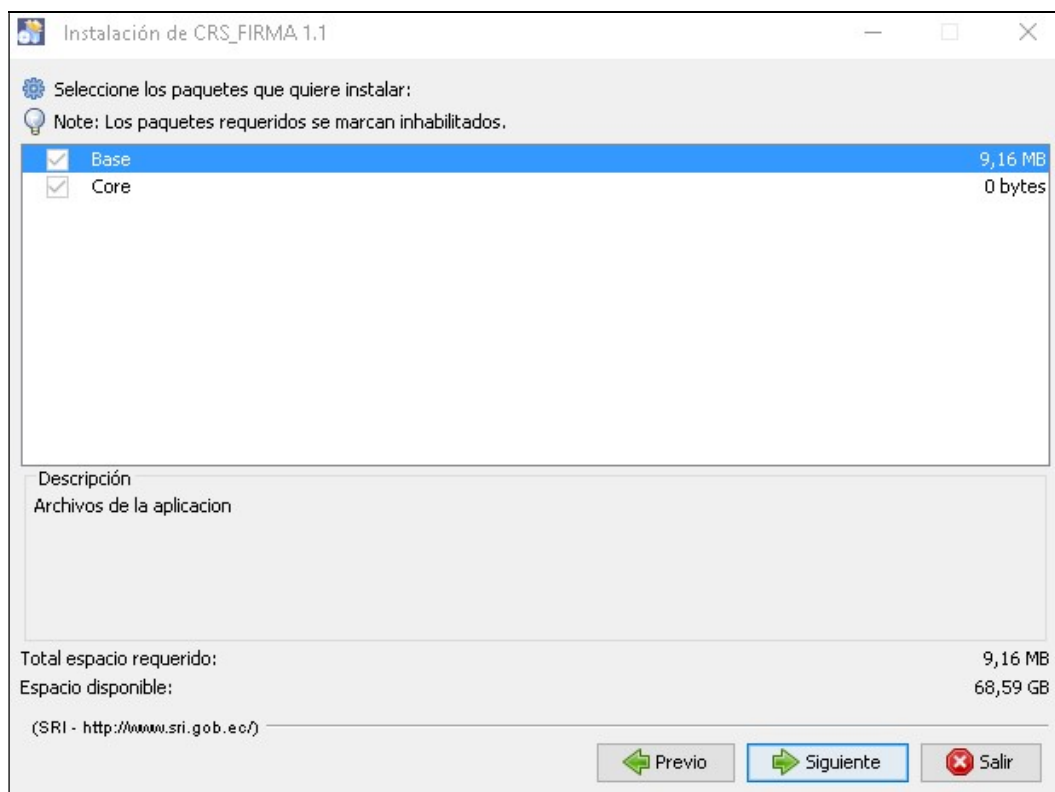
Instalación de CRS_FIRMA 1.1

Seleccione los paquetes que quiere instalar:
Note: Los paquetes requeridos se marcan inhabilitados.

| | | |
|---|---|---|
| ☑ | Base | 9,16 MB |
| ☑ | Core | 0 bytes |

Descripción
Archivos de la aplicacion

Total espacio requerido: 9,16 MB
Espacio disponible: 68,59 GB

(SRI - http://www.sri.gob.ec/)

Previo Siguiente Salir